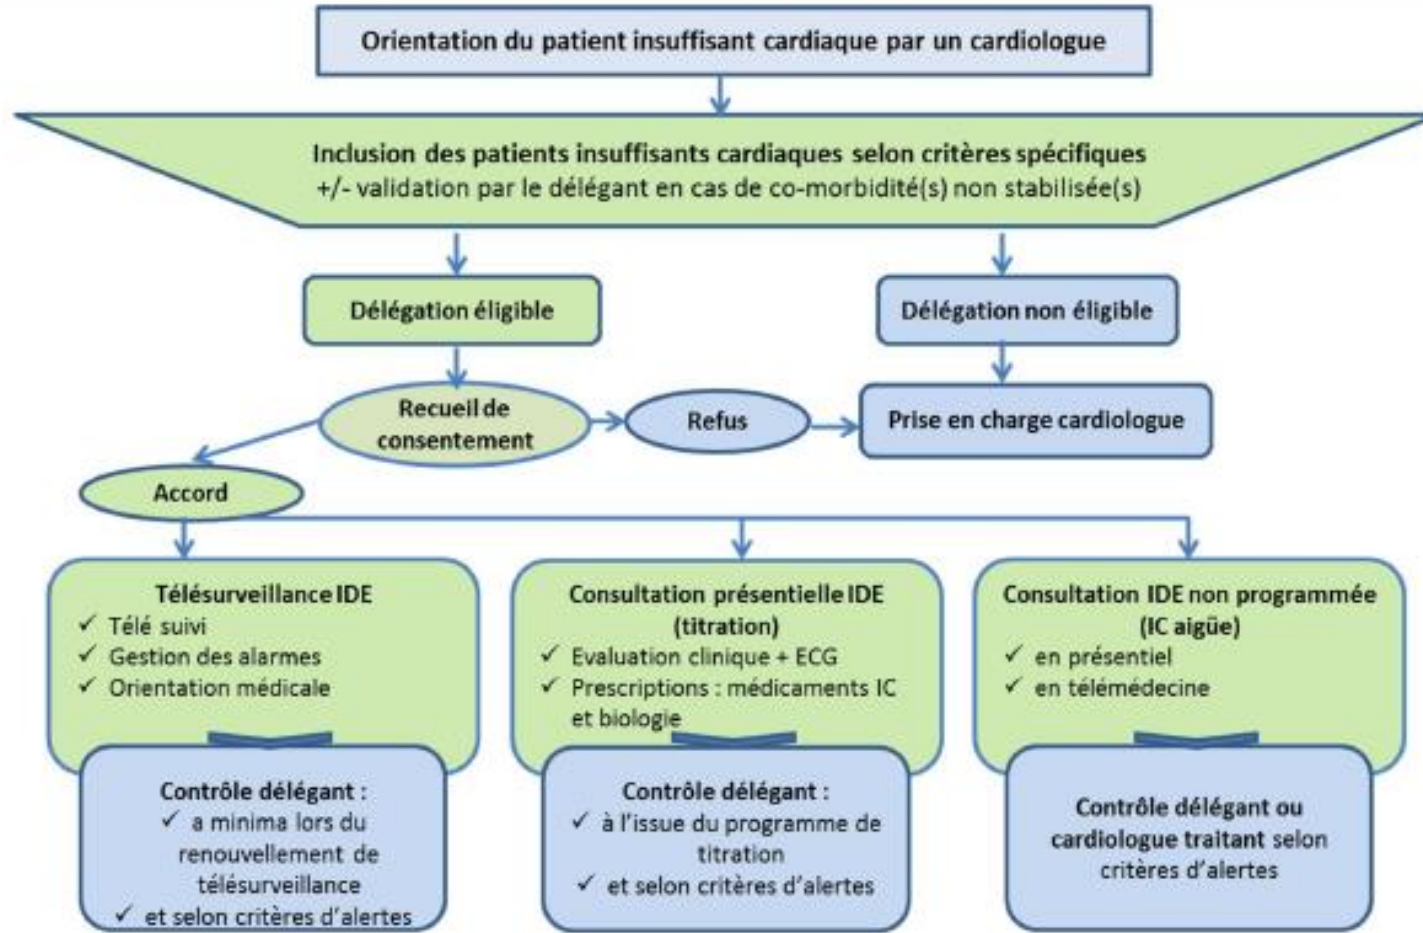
Orientation du patient insuffisant cardiaque par un cardiologue

Inclusion des patients insuffisants cardiaques selon critères spécifiques
+/- validation par le délégant en cas de co-morbidité(s) non stabilisée(s)

Délégation éligible

Délégation non éligible

Recueil de consentement

Refus

Prise en charge cardiologue

Accord

Télésurveillance IDE
✓ Télé suivi
✓ Gestion des alarmes
✓ Orientation médicale

Contrôle délégant :
✓ a minima lors du renouvellement de télésurveillance
✓ et selon critères d'alertes

Consultation présentielle IDE (titration)
✓ Evaluation clinique + ECG
✓ Prescriptions : médicaments IC et biologie

Contrôle délégant :
✓ à l'issue du programme de titration
✓ et selon critères d'alertes

Consultation IDE non programmée (IC aigüe)
✓ en présentiel
✓ en télémédecine

Contrôle délégant ou cardiologue traitant selon critères d'alertes